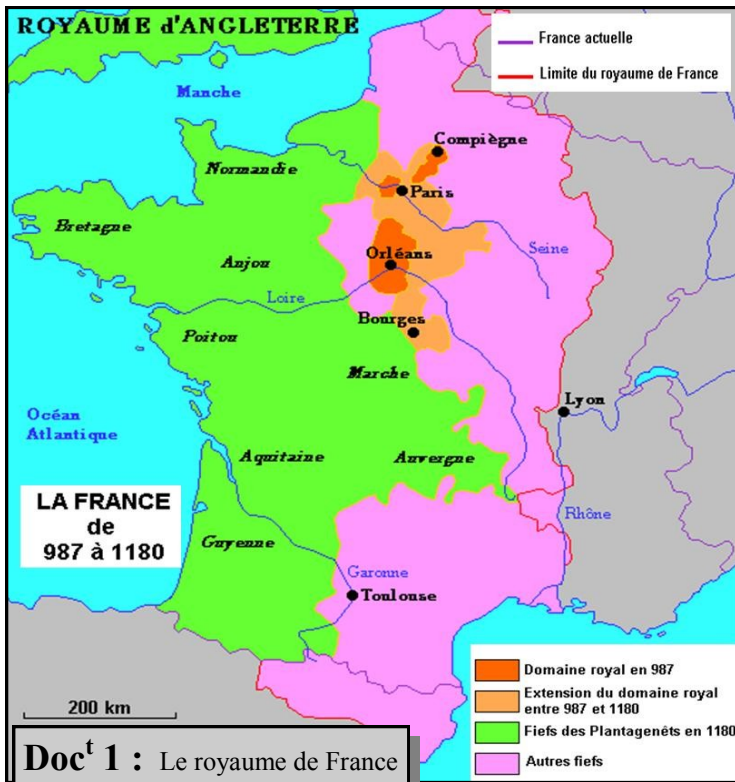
ROYAUME d'ANGLETERRE

France actuelle
Limite du royaume de France

Manche

Compiègne
Normandie
Paris
Bretagne
Anjou
Orléans
Seine
Loire
Bourges
Poitou
Marche
Lyon
Océan Atlantique
Aquitaine
Auvergne

LA FRANCE de 987 à 1180

Rhône
Guyenne
Garonne
Toulouse

Domaine royal en 987
Extension du domaine royal entre 987 et 1180
Fiefs des Plantagenêts en 1180
Autres fiefs

200 km

Doc$^{t}$ 1 : Le royaume de France